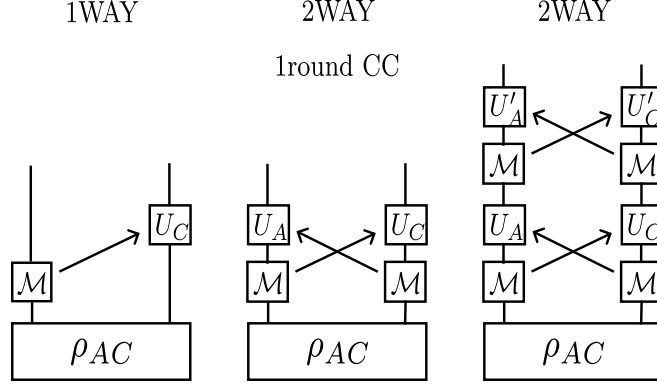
1WAY

2WAY

2WAY

1round CC

$U_C$

$\mathcal{M}$

$\rho_{AC}$

$U_A$

$U_C$

$\mathcal{M}$

$\mathcal{M}$

$\rho_{AC}$

$U'_A$

$U'_C$

$\mathcal{M}$

$\mathcal{M}$

$U_A$

$U_C$

$\mathcal{M}$

$\mathcal{M}$

$\rho_{AC}$